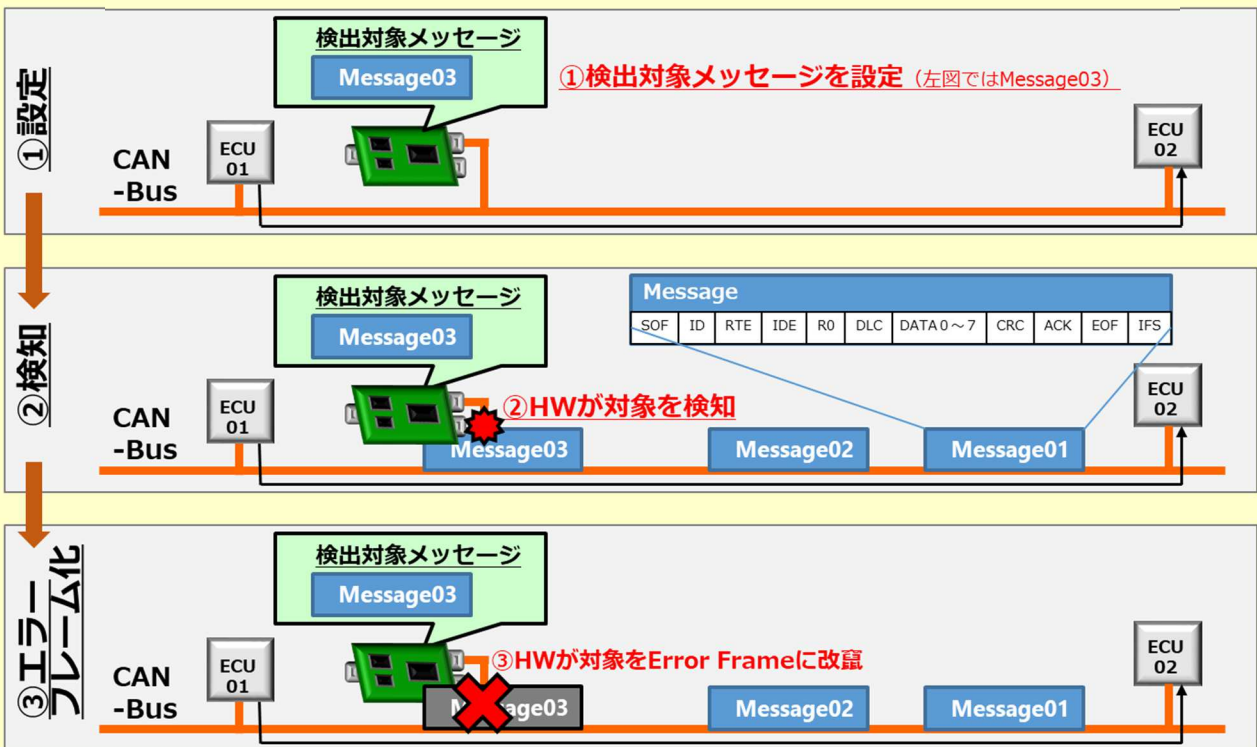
①設定

検出対象メッセージ

Message03

①検出対象メッセージを設定（左図ではMessage03）

CAN -Bus

ECU 01

ECU 02

②検知

検出対象メッセージ

Message03

Message

| SOF | ID | RTE | IDE | R0 | DLC | DATA 0～7 | CRC | ACK | EOF | IFS |
|---|---|---|---|---|---|---|---|---|---|---|

②HWが対象を検知

CAN -Bus

ECU 01

ECU 02

Message03

Message02

Message01

③エラーフレーム化

検出対象メッセージ

Message03

③HWが対象をError Frameに改竄

CAN -Bus

ECU 01

ECU 02

M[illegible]age03

Message02

Message01